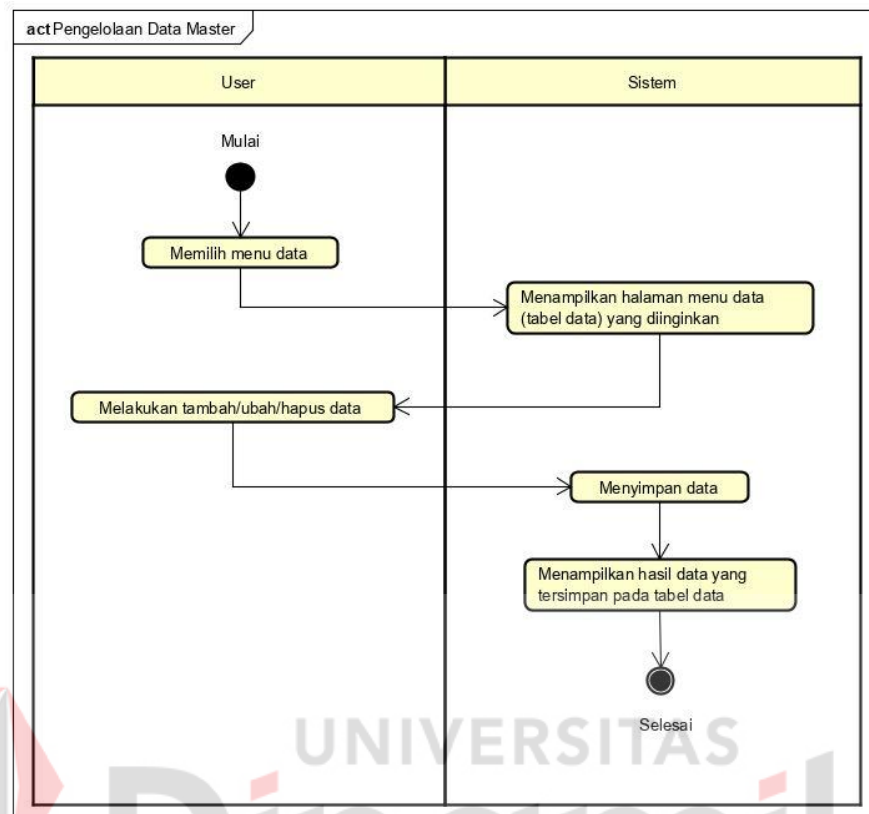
act Pengelolaan Data Master

User

Sistem

Mulai

Memilih menu data

Menampilkan halaman menu data (tabel data) yang diinginkan

Melakukan tambah/ubah/hapus data

Menyimpan data

Menampilkan hasil data yang tersimpan pada tabel data

Selesai

UNIVERSITAS